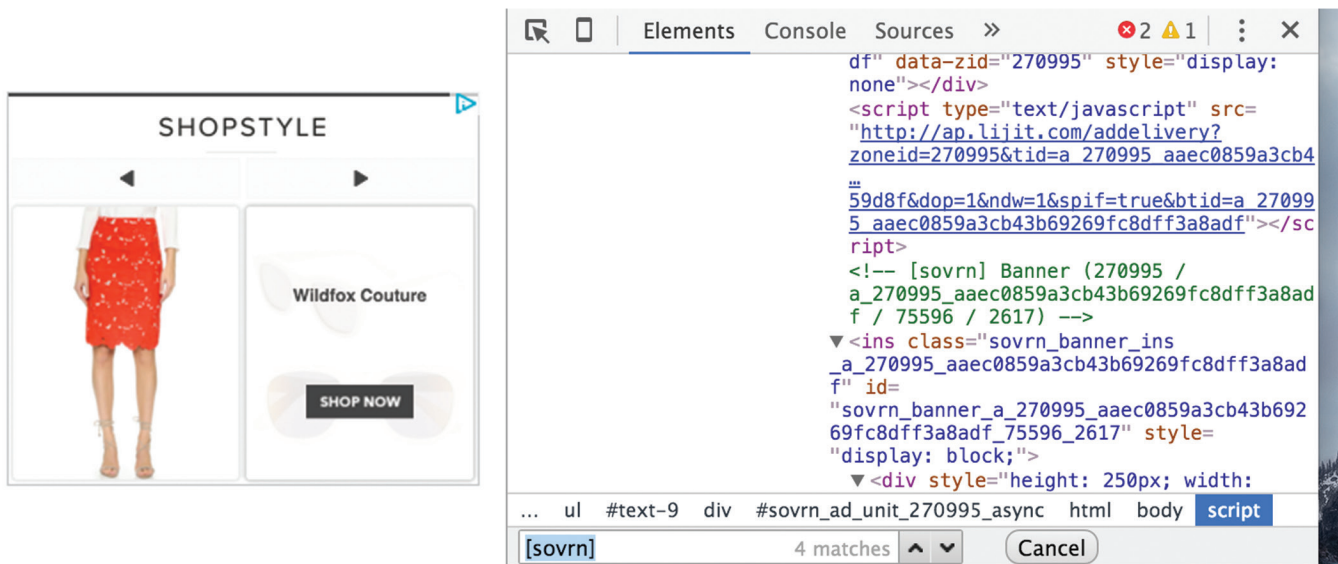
SHOPSTYLE

Wildfox Couture

SHOP NOW

Elements Console Sources » 2 1

df" data-zid="270995" style="display: none"></div>
<script type="text/javascript" src="http://ap.lijit.com/addelivery?zoneid=270995&tid=a_270995_aaec0859a3cb4…59d8f&dop=1&ndw=1&spif=true&btid=a_270995_aaec0859a3cb43b69269fc8dff3a8adf"></script>
<!-- [sovrn] Banner (270995 / a_270995_aaec0859a3cb43b69269fc8dff3a8adf / 75596 / 2617) -->
▼<ins class="sovrn_banner_ins _a_270995_aaec0859a3cb43b69269fc8dff3a8adf" id="sovrn_banner_a_270995_aaec0859a3cb43b69269fc8dff3a8adf_75596_2617" style="display: block;">
▼<div style="height: 250px; width:

… ul #text-9 div #sovrn_ad_unit_270995_async html body script

[sovrn] 4 matches Cancel